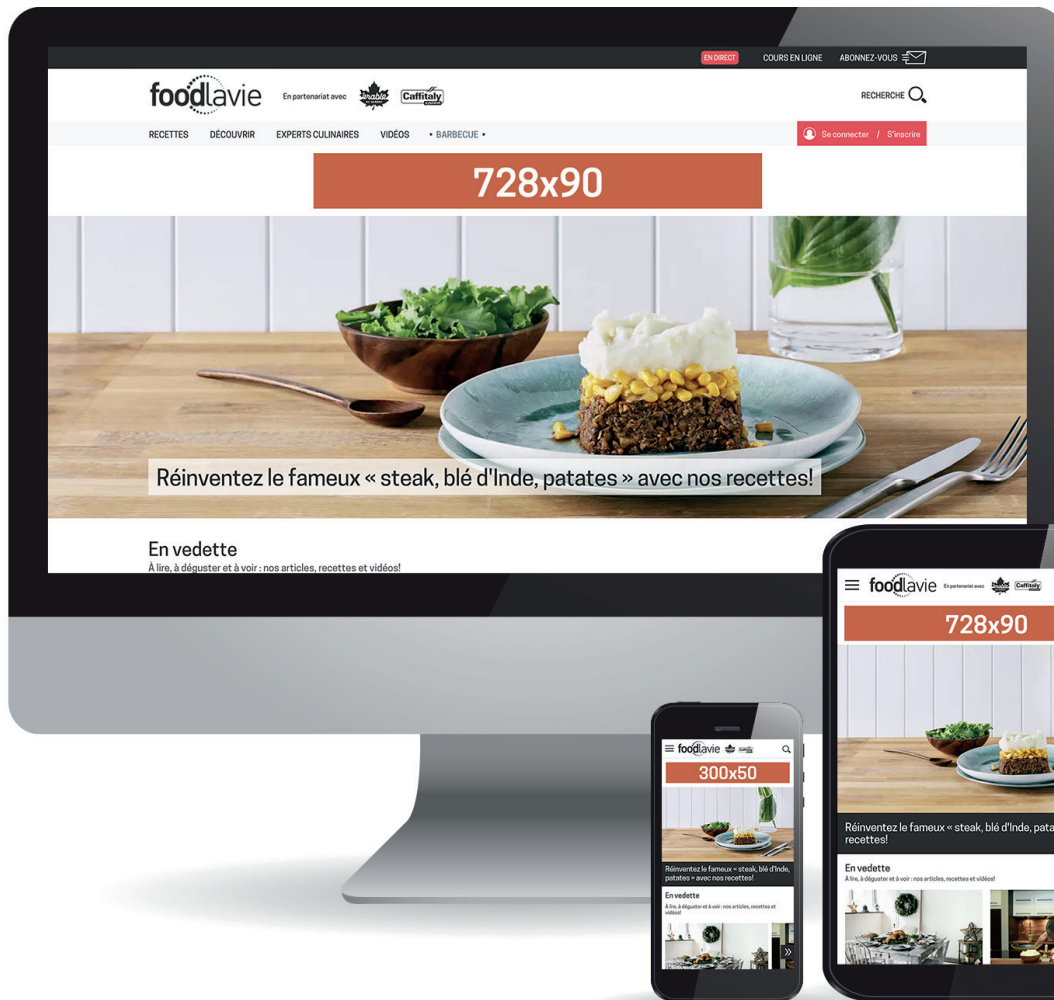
EN DIRECT COURS EN LIGNE ABONNEZ-VOUS

foodlavie En partenariat avec Caffitaly

RECHERCHE

RECETTES DÉCOUVRIR EXPERTS CULINAIRES VIDÉOS • BARBECUE •

Se connecter / S'inscrire

728x90

Réinventez le fameux « steak, blé d'Inde, patates » avec nos recettes!

En vedette
À lire, à déguster et à voir : nos articles, recettes et vidéos!

foodlavie En partenariat avec Caffitaly

728x90

Réinventez le fameux « steak, blé d'Inde, pata recettes!

En vedette
À lire, à déguster et à voir : nos articles, recettes et vidéos!

foodlavie

300x50

Réinventez le fameux « steak, blé d'Inde, patates » avec nos recettes!

En vedette
À lire, à déguster et à voir : nos articles, recettes et vidéos!